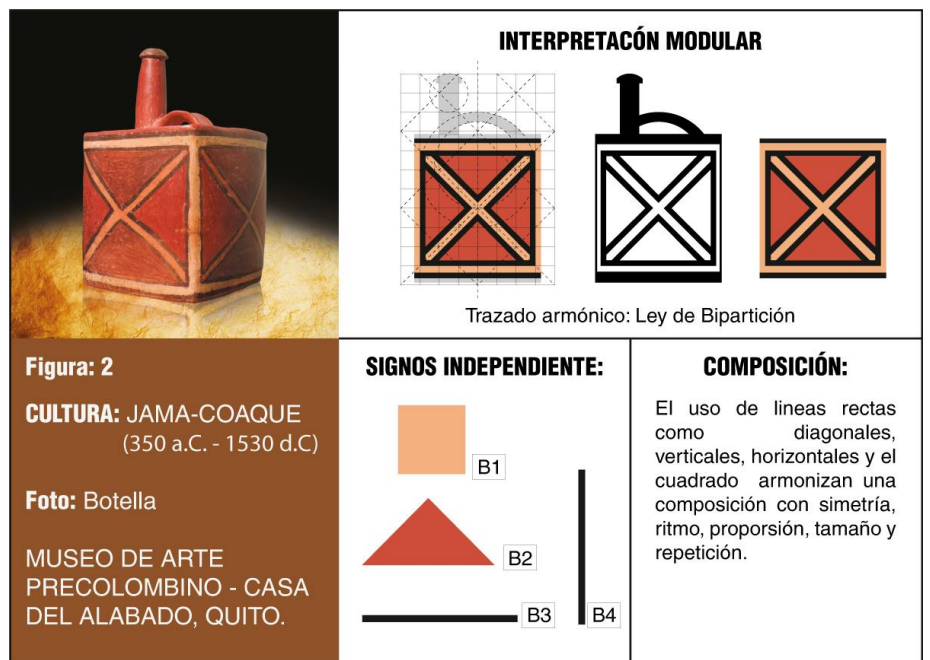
INTERPRETACÓN MODULAR

Trazado armónico: Ley de Bipartición

Figura: 2

CULTURA: JAMA-COAQUE (350 a.C. - 1530 d.C)

Foto: Botella

MUSEO DE ARTE PRECOLOMBINO - CASA DEL ALABADO, QUITO.

SIGNOS INDEPENDIENTE:

B1

B2

B3

B4

COMPOSICIÓN:

El uso de lineas rectas como diagonales, verticales, horizontales y el cuadrado armonizan una composición con simetría, ritmo, proporsión, tamaño y repetición.